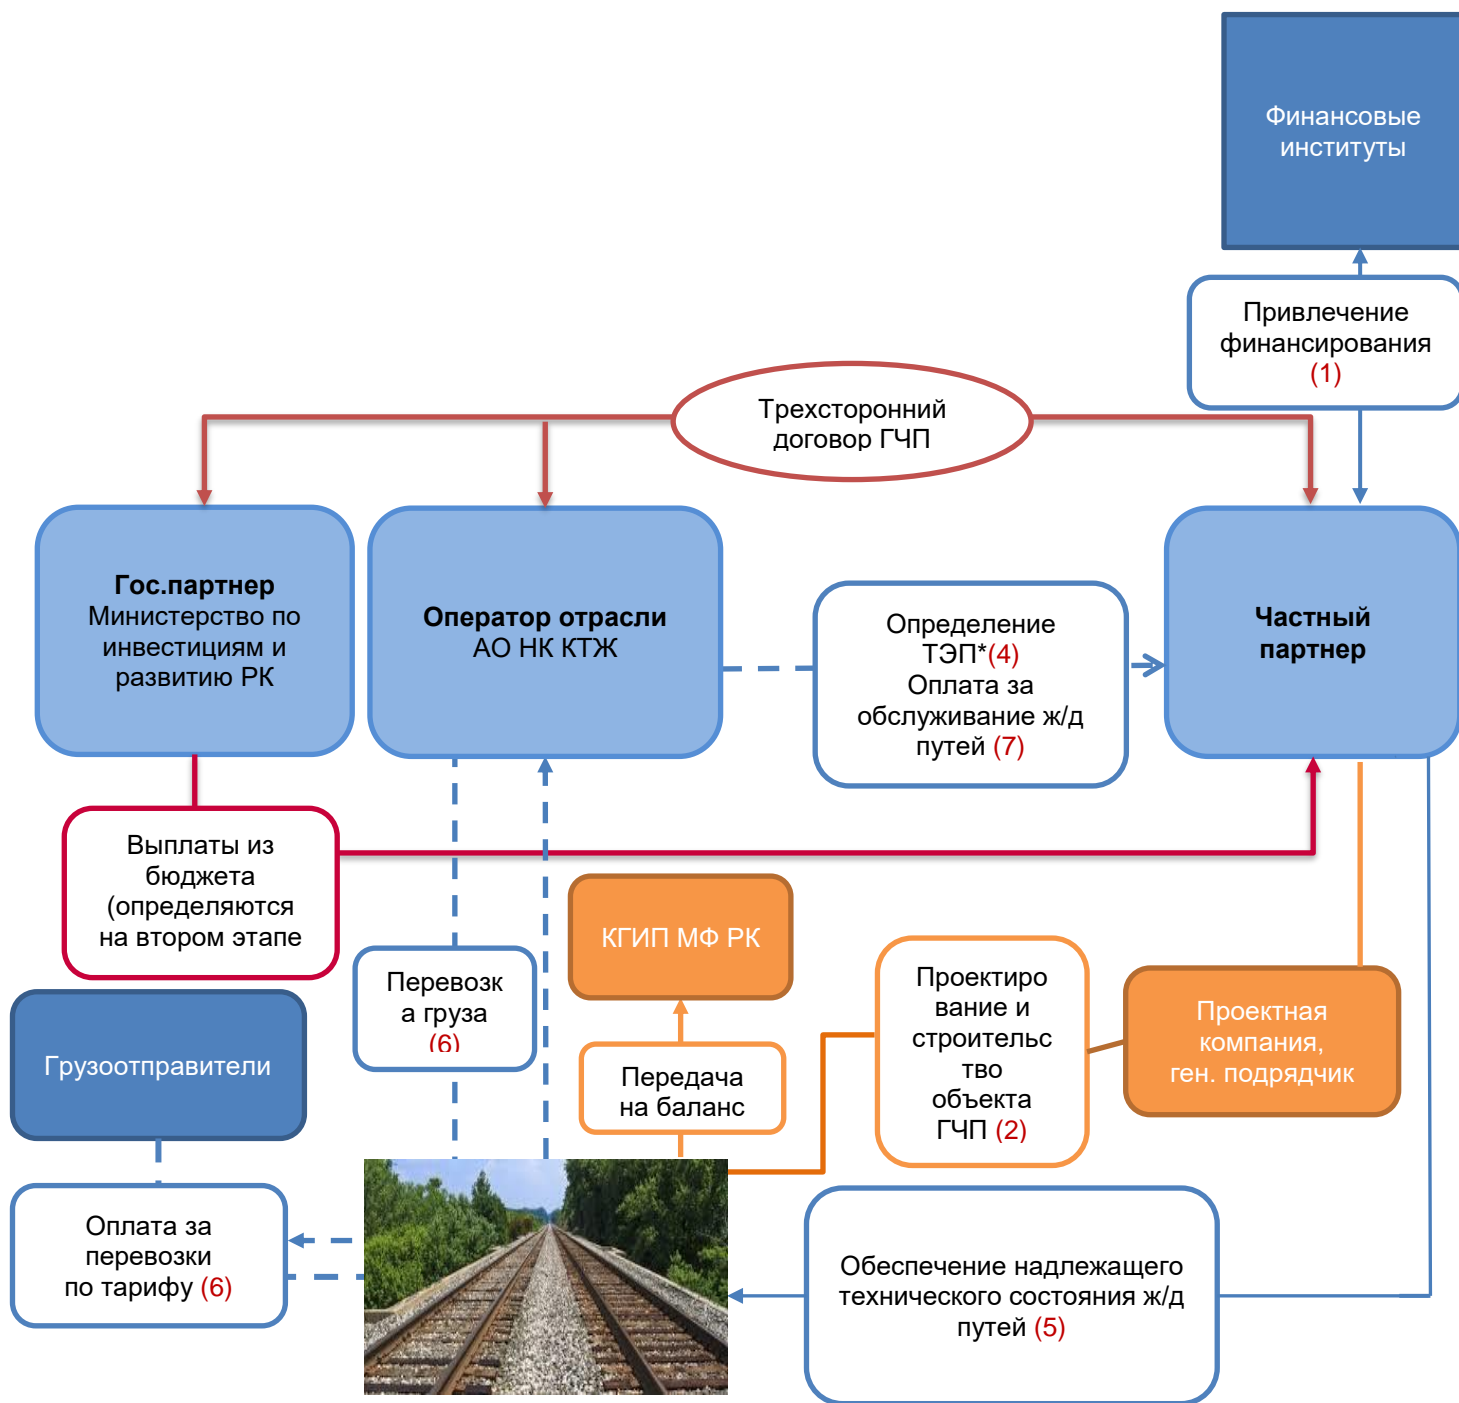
Финансовые институты

Привлечение финансирования (1)

Трехсторонний договор ГЧП

**Гос.партнер** Министерство по инвестициям и развитию РК

**Оператор отрасли** АО НК КТЖ

Определение ТЭП*(4) Оплата за обслуживание ж/д путей (7)

**Частный партнер**

Выплаты из бюджета (определяются на втором этапе

Перевозка груза (6)

КГИП МФ РК

Проектирование и строительство объекта ГЧП (2)

Проектная компания, ген. подрядчик

Грузоотправители

Передача на баланс

Оплата за перевозки по тарифу (6)

Обеспечение надлежащего технического состояния ж/д путей (5)